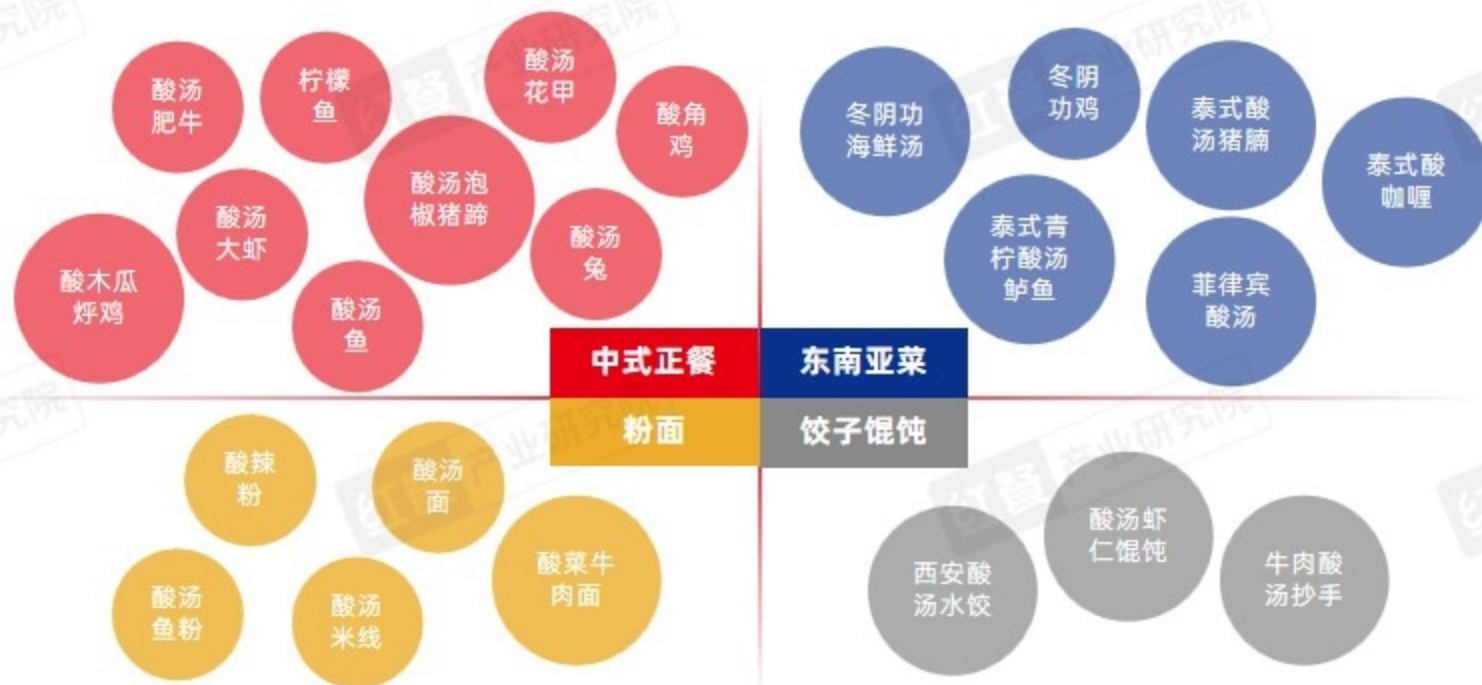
酸汤肥牛
柠檬鱼
酸汤花甲
酸角鸡
酸汤泡椒猪蹄
酸汤大虾
酸木瓜炖鸡
酸汤兔
酸汤鱼

冬阴功海鲜汤
冬阴功鸡
泰式酸汤猪腩
泰式酸咖喱
泰式青柠酸汤鲈鱼
菲律宾酸汤

中式正餐
东南亚菜
粉面
饺子馄饨

酸辣粉
酸汤面
酸菜牛肉面
酸汤鱼粉
酸汤米线

酸汤虾仁馄饨
西安酸汤水饺
牛肉酸汤抄手

红餐产业研究院